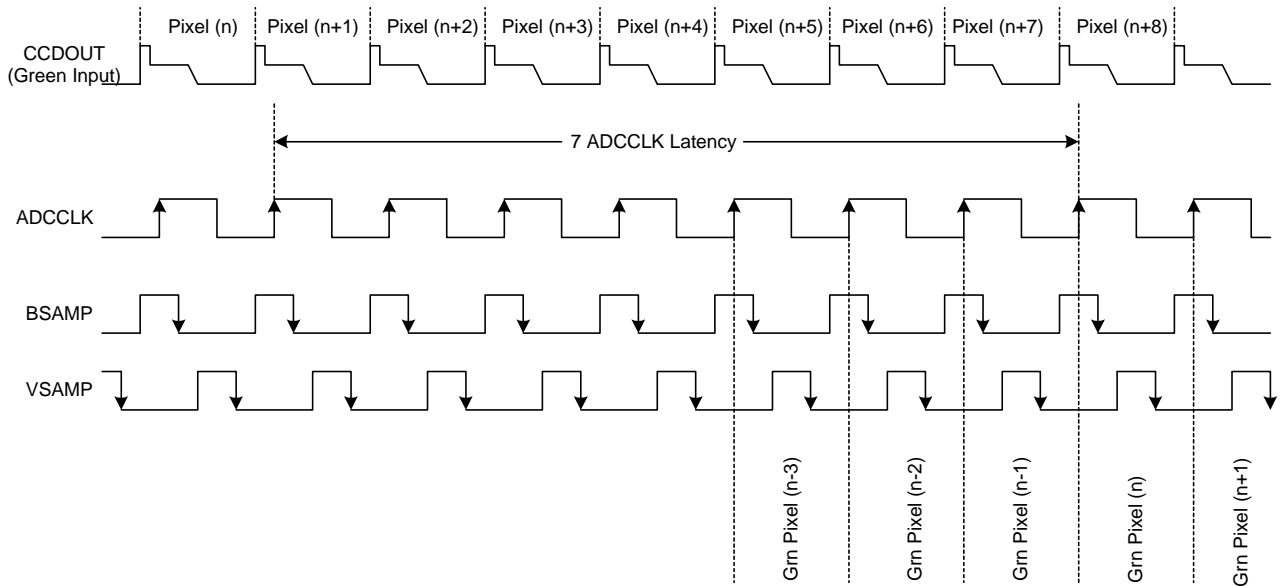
Pixel (n)
Pixel (n+1)
Pixel (n+2)
Pixel (n+3)
Pixel (n+4)
Pixel (n+5)
Pixel (n+6)
Pixel (n+7)
Pixel (n+8)

CCDOUT (Green Input)

7 ADCCLK Latency

ADCCLK

BSAMP

VSAMP

Grn Pixel (n-3)
Grn Pixel (n-2)
Grn Pixel (n-1)
Grn Pixel (n)
Grn Pixel (n+1)